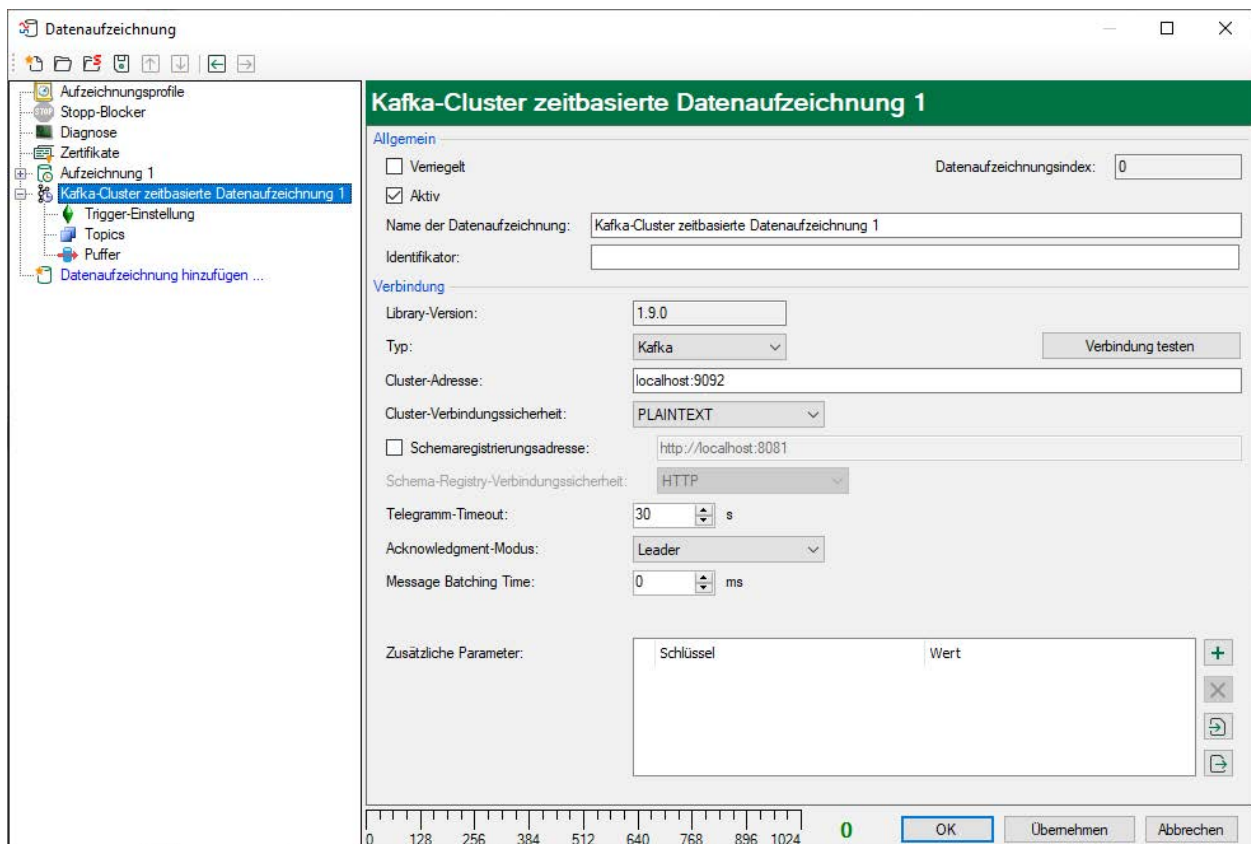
Datenaufzeichnung

Aufzeichnungsprofile
Stopp-Blocker
Diagnose
Zertifikate
Aufzeichnung 1
Kafka-Cluster zeitbasierte Datenaufzeichnung 1
Trigger-Einstellung
Topics
Puffer
Datenaufzeichnung hinzufügen ...

Kafka-Cluster zeitbasierte Datenaufzeichnung 1

Allgemein
Verriegelt
Datenaufzeichnungsindex: 0
Aktiv
Name der Datenaufzeichnung: Kafka-Cluster zeitbasierte Datenaufzeichnung 1
Identifikator:

Verbindung
Library-Version: 1.9.0
Typ: Kafka
Verbindung testen
Cluster-Adresse: localhost:9092
Cluster-Verbindungssicherheit: PLAINTEXT
Schemaregistrierungsadresse: http://localhost:8081
Schema-Registry-Verbindungssicherheit: HTTP
Telegramm-Timeout: 30 s
Acknowledgment-Modus: Leader
Message Batching Time: 0 ms

Zusätzliche Parameter:
| Schlüssel | Wert |
|---|---|

0 128 256 384 512 640 768 896 1024
0
OK
Übernehmen
Abbrechen